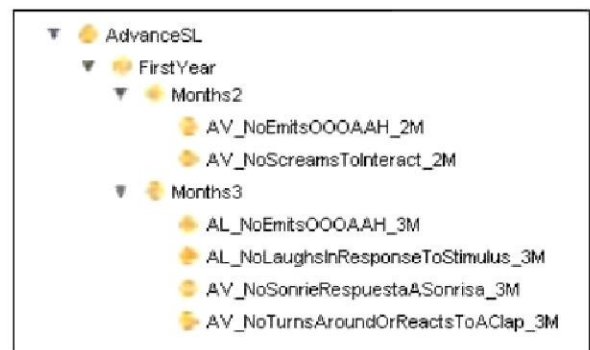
AdvanceSL
FirstYear
Months2
AV_NoEmitsOOOAAH_2M
AV_NoScreamsToInteract_2M
Months3
AL_NoEmitsOOOAAH_3M
AL_NoLaughsInResponseToStimulus_3M
AV_NoSonrieRespuestaASonrisa_3M
AV_NoTurnsAroundOrReactsToAClap_3M